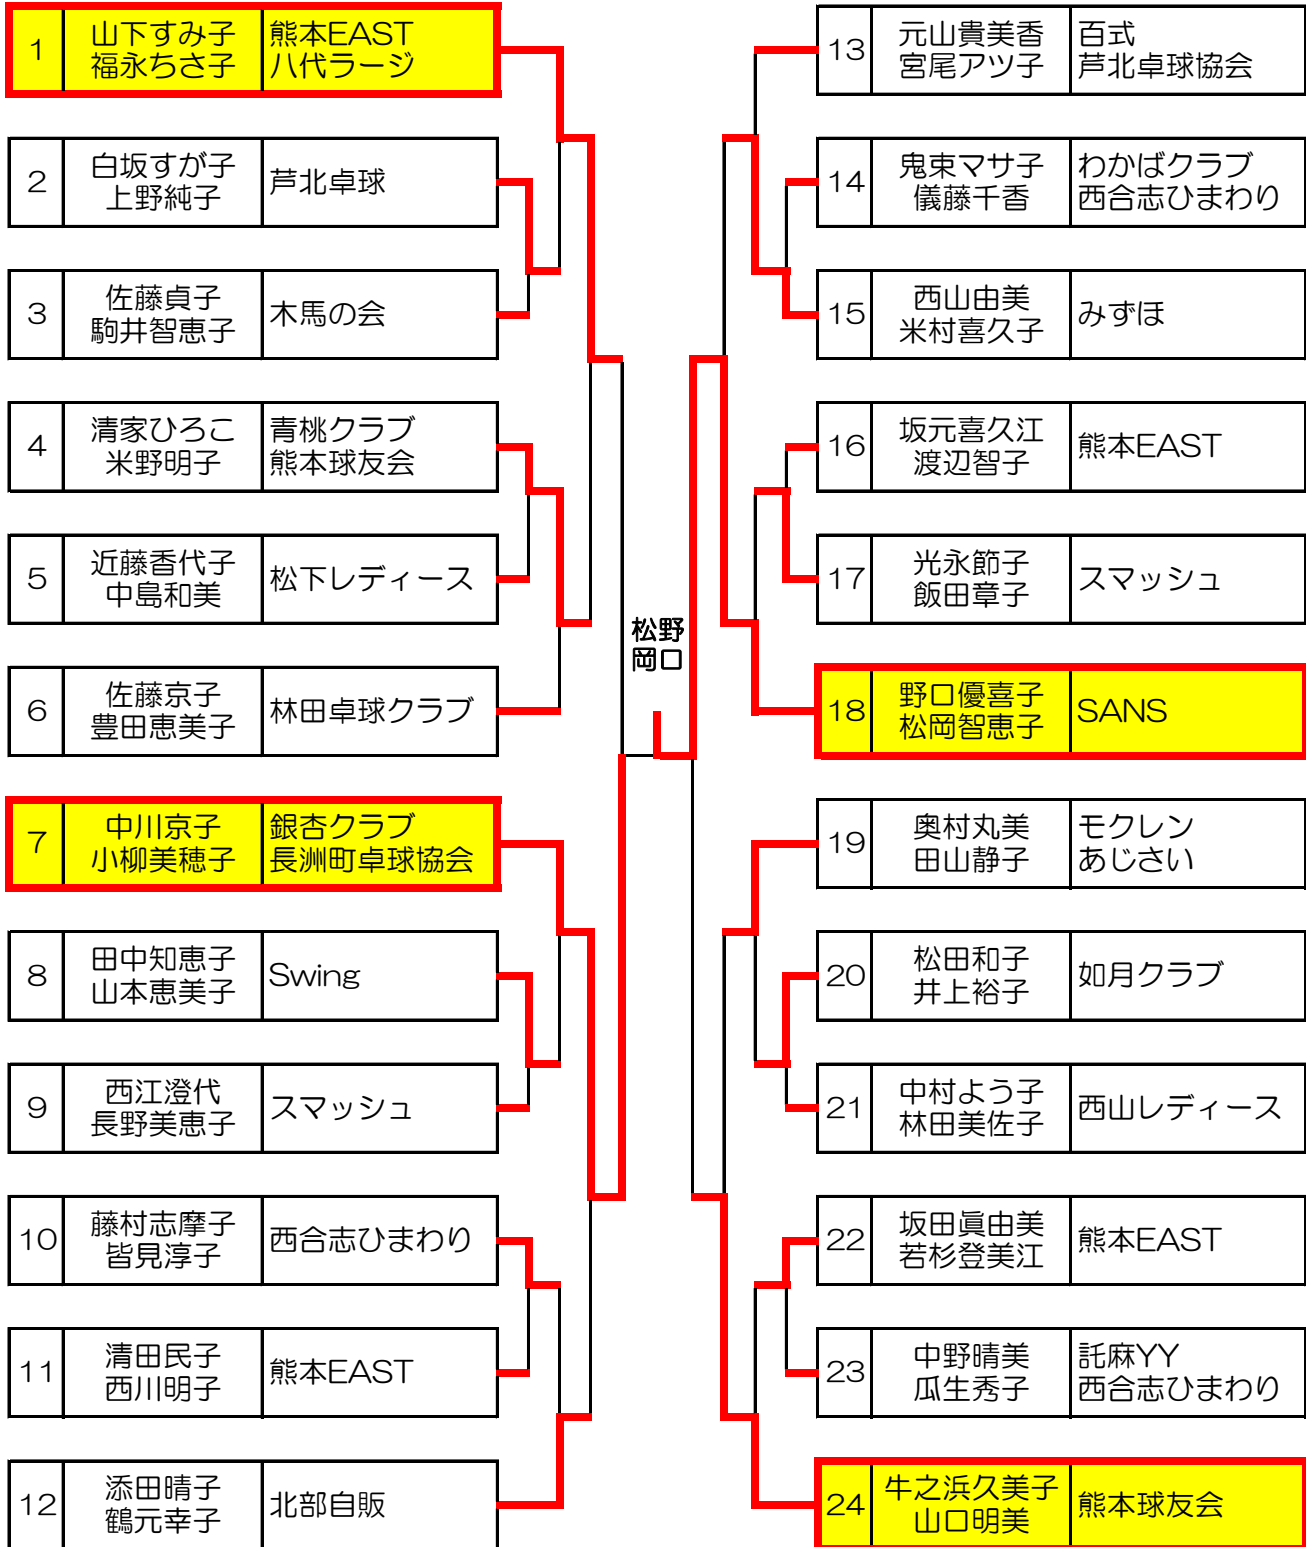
| 1 | 山下すみ子 福永ちさ子 | 熊本EAST 八代ラージ |
|---|---|---|
| 2 | 白坂すが子 上野純子 | 芦北卓球 |
| 3 | 佐藤貞子 駒井智恵子 | 木馬の会 |
| 4 | 清家ひろこ 米野明子 | 青桃クラブ 熊本球友会 |
| 5 | 近藤香代子 中島和美 | 松下レディース |
| 6 | 佐藤京子 豊田恵美子 | 林田卓球クラブ |
| 7 | 中川京子 小柳美穂子 | 銀杏クラブ 長洲町卓球協会 |
| 8 | 田中知恵子 山本恵美子 | Swing |
| 9 | 西江澄代 長野美恵子 | スマッシュ |
| 10 | 藤村志摩子 皆見淳子 | 西合志ひまわり |
| 11 | 清田民子 西川明子 | 熊本EAST |
| 12 | 添田晴子 鶴元幸子 | 北部自販 |

松野
岡口

| 13 | 元山貴美香 宮尾アツ子 | 百式 芦北卓球協会 |
|---|---|---|
| 14 | 鬼東マサ子 儀藤千香 | わかばクラブ 西合志ひまわり |
| 15 | 西山由美 米村喜久子 | みずほ |
| 16 | 坂元喜久江 渡辺智子 | 熊本EAST |
| 17 | 光永節子 飯田章子 | スマッシュ |
| 18 | 野口優喜子 松岡智恵子 | SANS |
| 19 | 奥村丸美 田山静子 | モクレン あじさい |
| 20 | 松田和子 井上裕子 | 如月クラブ |
| 21 | 中村よう子 林田美佐子 | 西山レディース |
| 22 | 坂田眞由美 若杉登美江 | 熊本EAST |
| 23 | 中野晴美 瓜生秀子 | 託麻YY 西合志ひまわり |
| 24 | 牛之浜久美子 山口明美 | 熊本球友会 |